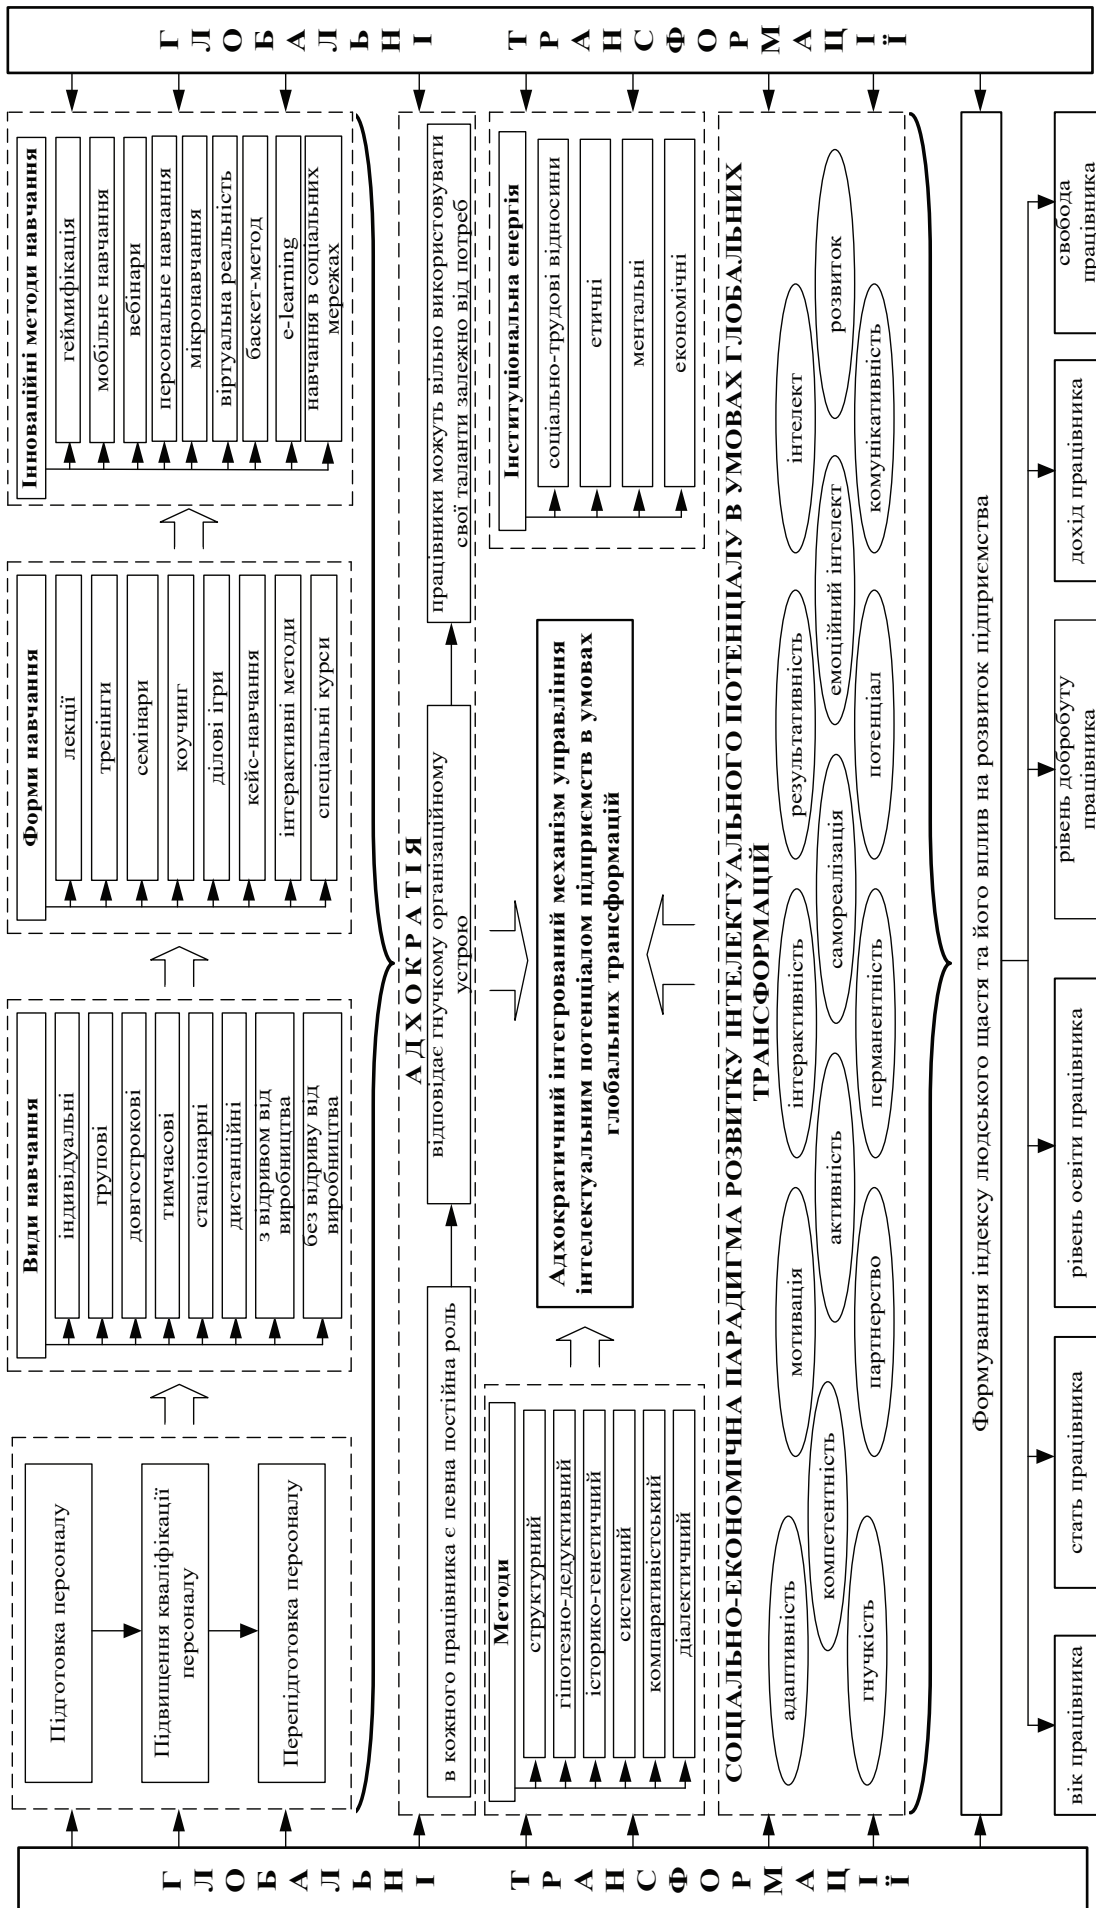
ГЛОБАЛЬНІ ТРАНСФОРМАЦІЇ

Підготовка персоналу
Підвищення кваліфікації персоналу
Перепідготовка персоналу

Види навчання
індивідуальні
групові
довгострокові
тимчасові
стаціонарні
дистанційні
з відривом від виробництва
без відриву від виробництва

Форми навчання
лекції
тренінги
семінари
коучинг
ділові ігри
кейс-навчання
інтерактивні методи
спеціальні курси

Інноваційні методи навчання
геймифікація
мобільне навчання
вебінари
персональне навчання
мікронавчання
віртуальна реальність
баскет-метод
e-learning
навчання в соціальних мережах

АДХОКРАТІЯ
в кожного працівника є певна постійна роль
відповідає гнучкому організаційному устрою
працівники можуть вільно використовувати свої таланти залежно від потреб

Методи
структурний
гіпотезно-дедуктивний
історико-генетичний
системний
компаративістський
діалектичний

Адхократичний інтегрований механізм управління інтелектуальним потенціалом підприємств в умовах глобальних трансформацій

Інституціональна енергія
соціально-трудові відносини
етичні
ментальні
економічні

СОЦІАЛЬНО-ЕКОНОМІЧНА ПАРАДИГМА РОЗВИТКУ ІНТЕЛЕКТУАЛЬНОГО ПОТЕНЦІАЛУ В УМОВАХ ГЛОБАЛЬНИХ ТРАНСФОРМАЦІЙ

адаптивність
компетентність
гнучкість
мотивація
активність
партнерство
інтерактивність
самореалізація
перманентність
результативність
емоційний інтелект
потенціал
інтелект
розвиток
комунікативність

Формування індексу людського щастя та його вплив на розвиток підприємства

вік працівника
стать працівника
рівень освіти працівника
рівень добробуту працівника
дохід працівника
свобода працівника

ГЛОБАЛЬНІ ТРАНСФОРМАЦІЇ